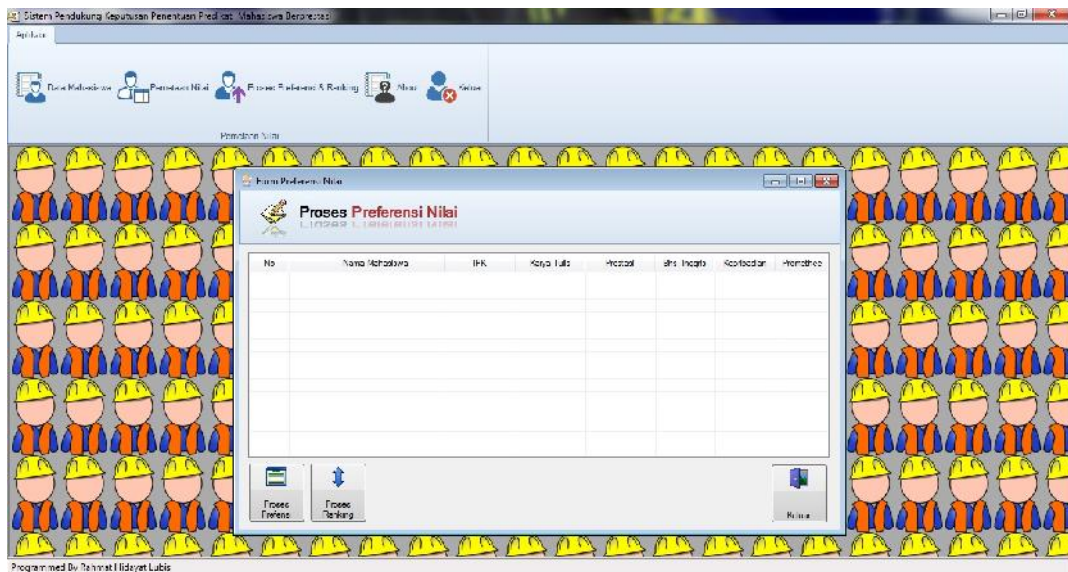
Sistem Pendukung Keputusan Penentuan Predikat Mahasiswa Berprestasi

Aplikasi

Data Mahasiswa | Pemetaan Nilai | Proses Preferensi & Ranking | About | Keluar

Pemetaan Nilai

Form Preferensi Nilai

Proses Preferensi Nilai

| No | Nama Mahasiswa | IPK | Karya Tulis | Prestasi | Bhs. Inggris | Kepribadian | Promethee |
|---|---|---|---|---|---|---|---|

Proses Preferensi | Proses Ranking | Keluar

Programmed By Rahmat Hidayat Lubis